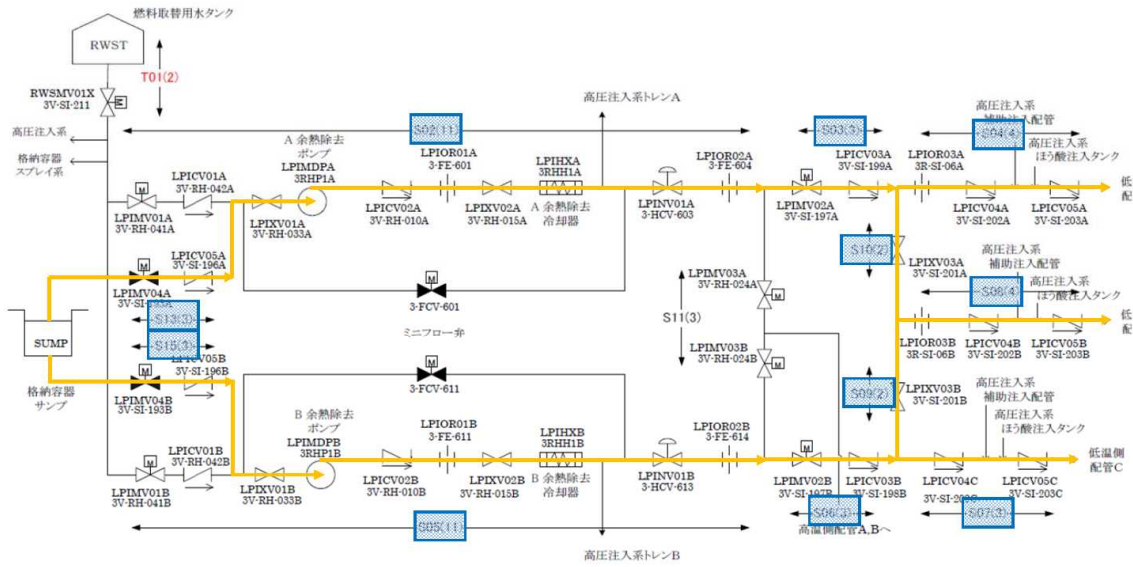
燃料取替用水タンク
RWST
T01(2)
RWSMV01X
3V-SI-211
高圧注入系
格納容器スプレイ系
高圧注入系トレンA
S02(11)
S03(3)
S04(4)
高圧注入系補助注入配管
高圧注入系ほう酸注入タンク
A 余熱除去ポンプ
LPIMDPA
3RHP1A
LPICV01A
3V-RH-042A
LPIOR01A
3-FE-601
LPIHXA
3RHH1A
LPIOR02A
3-FE-604
LPICV03A
3V-SI-199A
LPIOR03A
3R-SI-06A
LPICV04A
3V-SI-202A
LPICV05A
3V-SI-203A
低配
LPIMV01A
3V-RH-041A
LPIXV01A
3V-RH-033A
LPICV02A
3V-RH-010A
LPIXV02A
3V-RH-015A
A 余熱除去冷却器
LPINV01A
3-HCV-603
LPIMV02A
3V-SI-197A
S10(2)
LPIXV03A
3V-SI-201A
高圧注入系補助注入配管
LPICV05A
3V-SI-196A
LPIMV04A
3V-SI-
LPIMV03A
3V-RH-024A
S08(4)
高圧注入系ほう酸注入タンク
3-FCV-601
S13(3)
S15(3)
SUMP
ミニフロー弁
S11(3)
低配
LPICV05B
3V-SI-196B
LPIMV03B
3V-RH-024B
LPIOR03B
3R-SI-06B
LPICV04B
3V-SI-202B
LPICV05B
3V-SI-203B
格納容器サンプ
LPIMV04B
3V-SI-193B
3-FCV-611
S09(2)
LPIXV03B
3V-SI-201B
高圧注入系補助注入配管
B 余熱除去ポンプ
LPIMDPB
3RHP1B
LPIOR01B
3-FE-611
LPIHXB
3RHH1B
LPIOR02B
3-FE-614
高圧注入系ほう酸注入タンク
LPICV01B
3V-RH-042B
低温側配管C
LPIMV01B
3V-RH-041B
LPIXV01B
3V-RH-033B
LPICV02B
3V-RH-010B
LPIXV02B
3V-RH-015B
B 余熱除去冷却器
LPINV01B
3-HCV-613
LPIMV02B
3V-SI-197B
LPICV03B
3V-SI-198B
LPICV04C
3V-SI-202C
LPICV05C
3V-SI-203C
S05(11)
S06(3)
高温側配管A,Bへ
S07(3)
高圧注入系トレンB